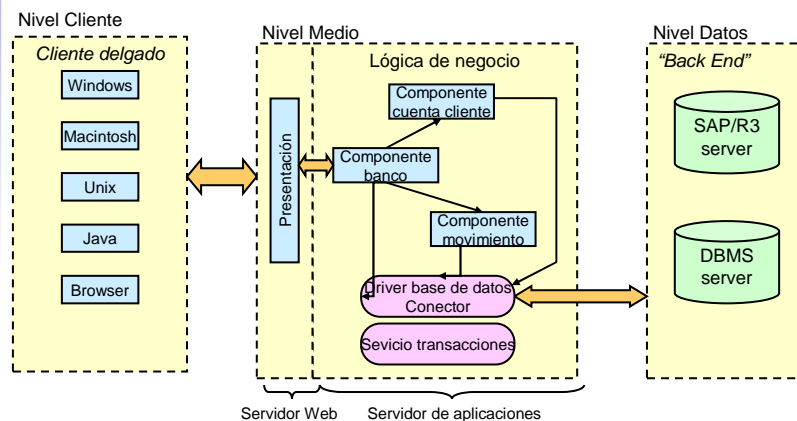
Nivel Cliente

Cliente delgado

Windows

Macintosh

Unix

Java

Browser

Nivel Medio

Presentación

Lógica de negocio

Componente cuenta cliente

Componente banco

Componente movimiento

Driver base de datos Conector

Sevicio transacciones

Servidor Web

Servidor de aplicaciones

Nivel Datos

"Back End"

SAP/R3 server

DBMS server